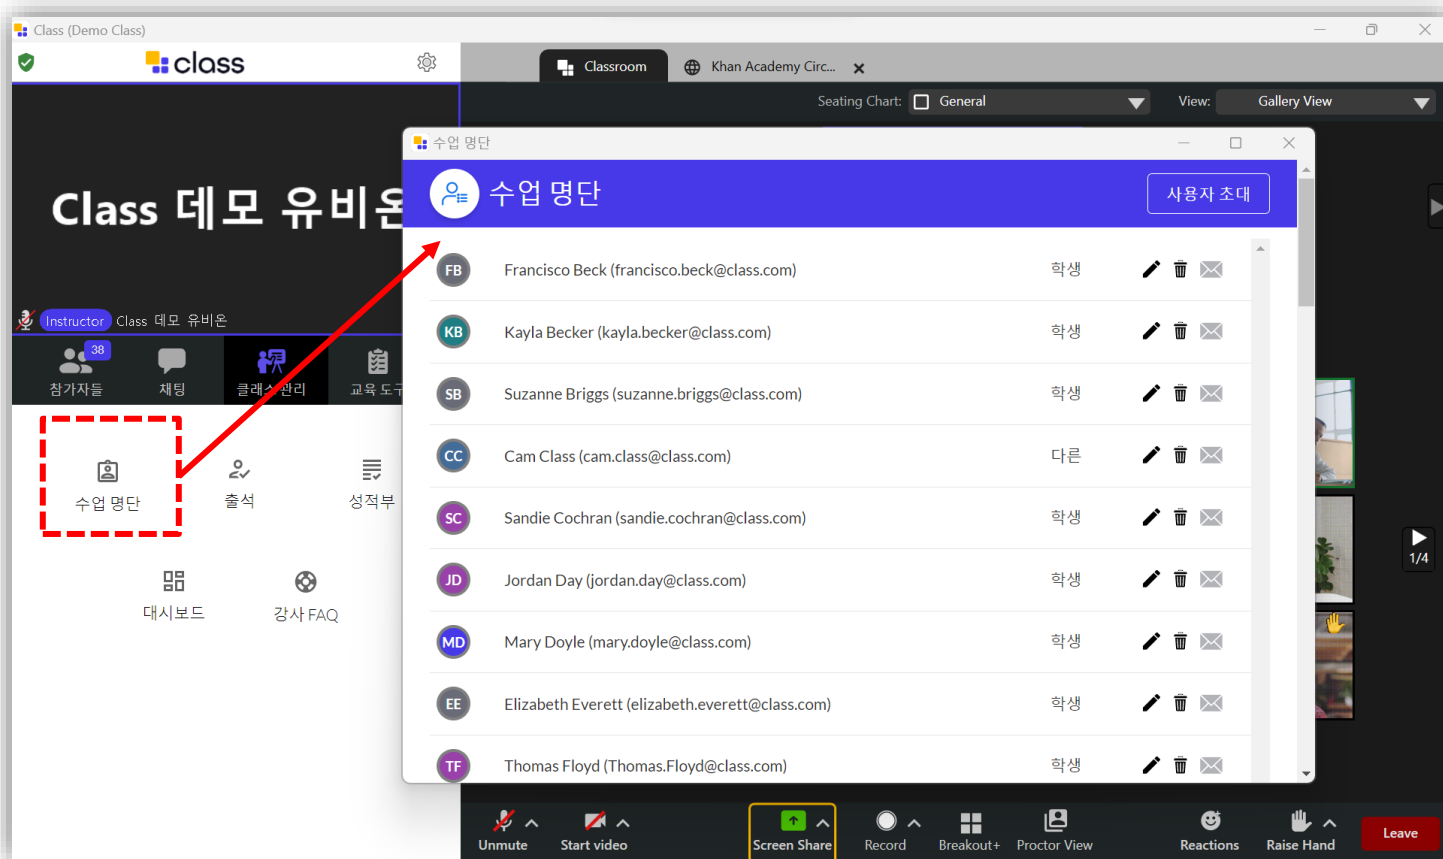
Class (Demo Class)

class

Classroom
Khan Academy Circ...

Seating Chart: General
View: Gallery View

Class 데모 유비온

Instructor Class 데모 유비온

38
참가자들
채팅
클래스 관리
교육 도구

수업 명단
출석
성적부
대시보드
강사 FAQ

수업 명단

수업 명단
사용자 초대

| | | | |
|---|---|---|---|
| FB | Francisco Beck (francisco.beck@class.com) | 학생 | |
| KB | Kayla Becker (kayla.becker@class.com) | 학생 | |
| SB | Suzanne Briggs (suzanne.briggs@class.com) | 학생 | |
| CC | Cam Class (cam.class@class.com) | 다른 | |
| SC | Sandie Cochran (sandie.cochran@class.com) | 학생 | |
| JD | Jordan Day (jordan.day@class.com) | 학생 | |
| MD | Mary Doyle (mary.doyle@class.com) | 학생 | |
| EE | Elizabeth Everett (elizabeth.everett@class.com) | 학생 | |
| TF | Thomas Floyd (Thomas.Floyd@class.com) | 학생 | |

1/4

Unmute
Start video
Screen Share
Record
Breakout+
Proctor View
Reactions
Raise Hand
Leave